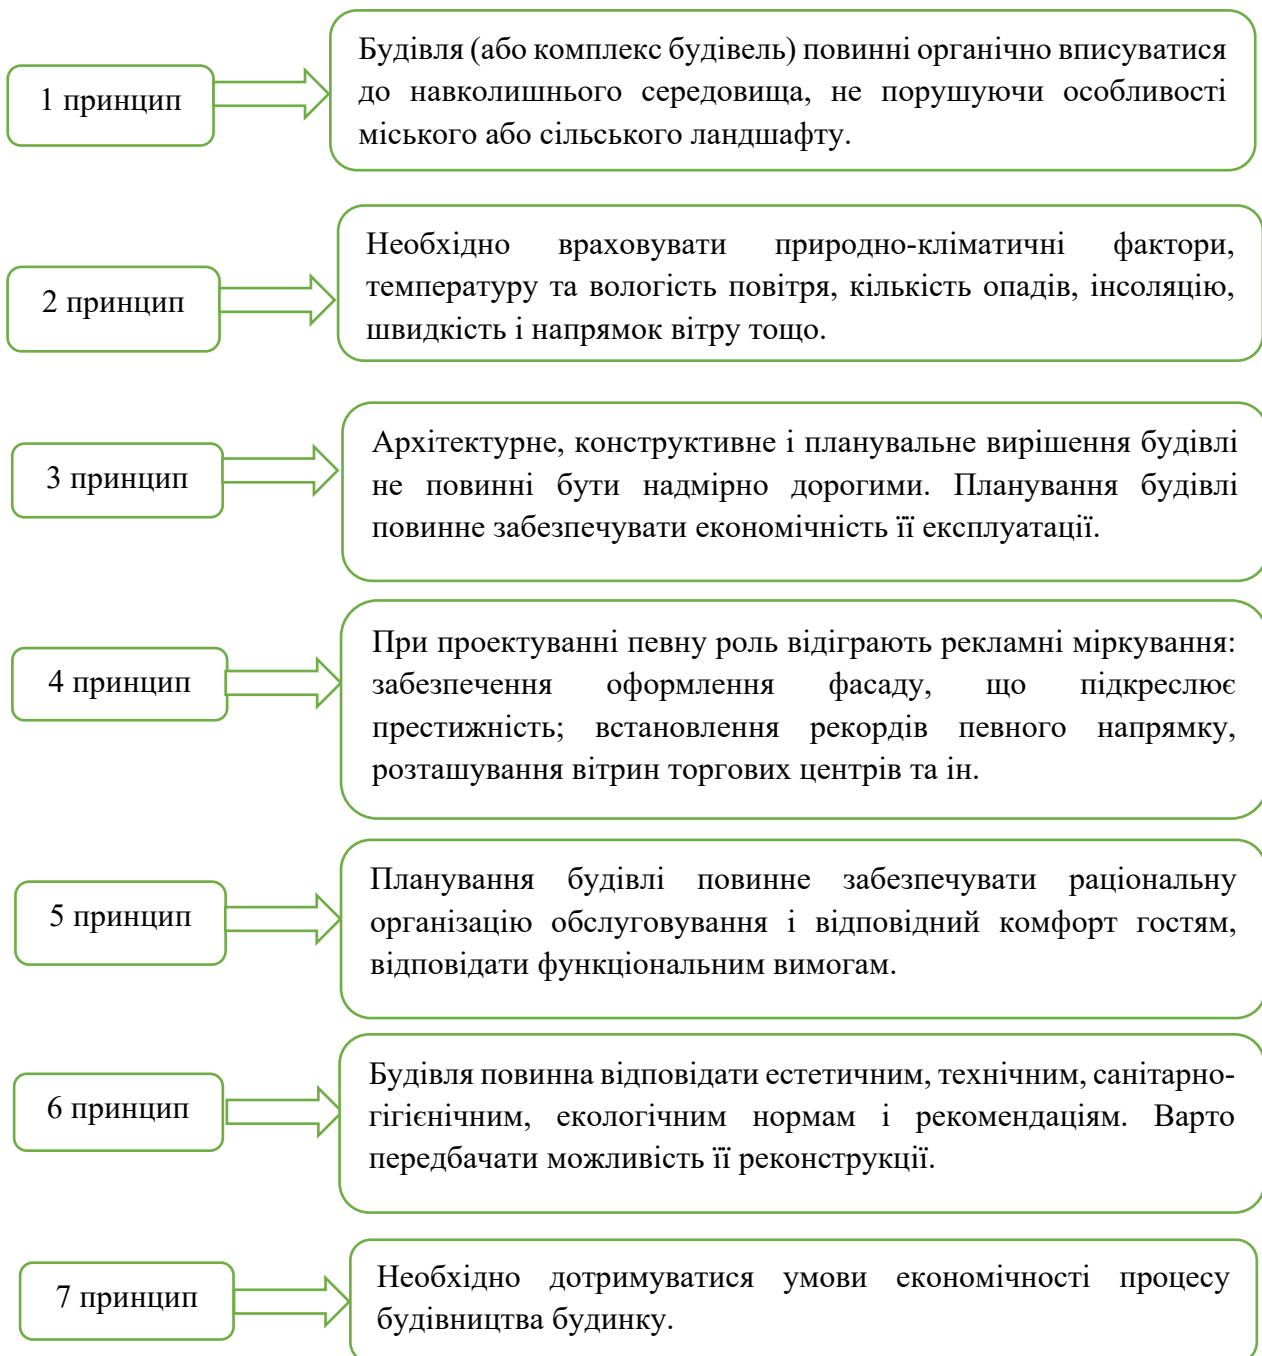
1 принцип

Будівля (або комплекс будівель) повинні органічно вписуватися до навколишнього середовища, не порушуючи особливості міського або сільського ландшафту.

2 принцип

Необхідно враховувати природно-кліматичні фактори, температуру та вологість повітря, кількість опадів, інсоляцію, швидкість і напрямок вітру тощо.

3 принцип

Архітектурне, конструктивне і планувальне вирішення будівлі не повинні бути надмірно дорогими. Планування будівлі повинне забезпечувати економічність її експлуатації.

4 принцип

При проектуванні певну роль відіграють рекламні міркування: забезпечення оформлення фасаду, що підкреслює престижність; встановлення рекордів певного напрямку, розташування вітрин торгових центрів та ін.

5 принцип

Планування будівлі повинне забезпечувати раціональну організацію обслуговування і відповідний комфорт гостям, відповідати функціональним вимогам.

6 принцип

Будівля повинна відповідати естетичним, технічним, санітарно-гігієнічним, екологічним нормам і рекомендаціям. Варто передбачати можливість її реконструкції.

7 принцип

Необхідно дотримуватися умови економічності процесу будівництва будинку.